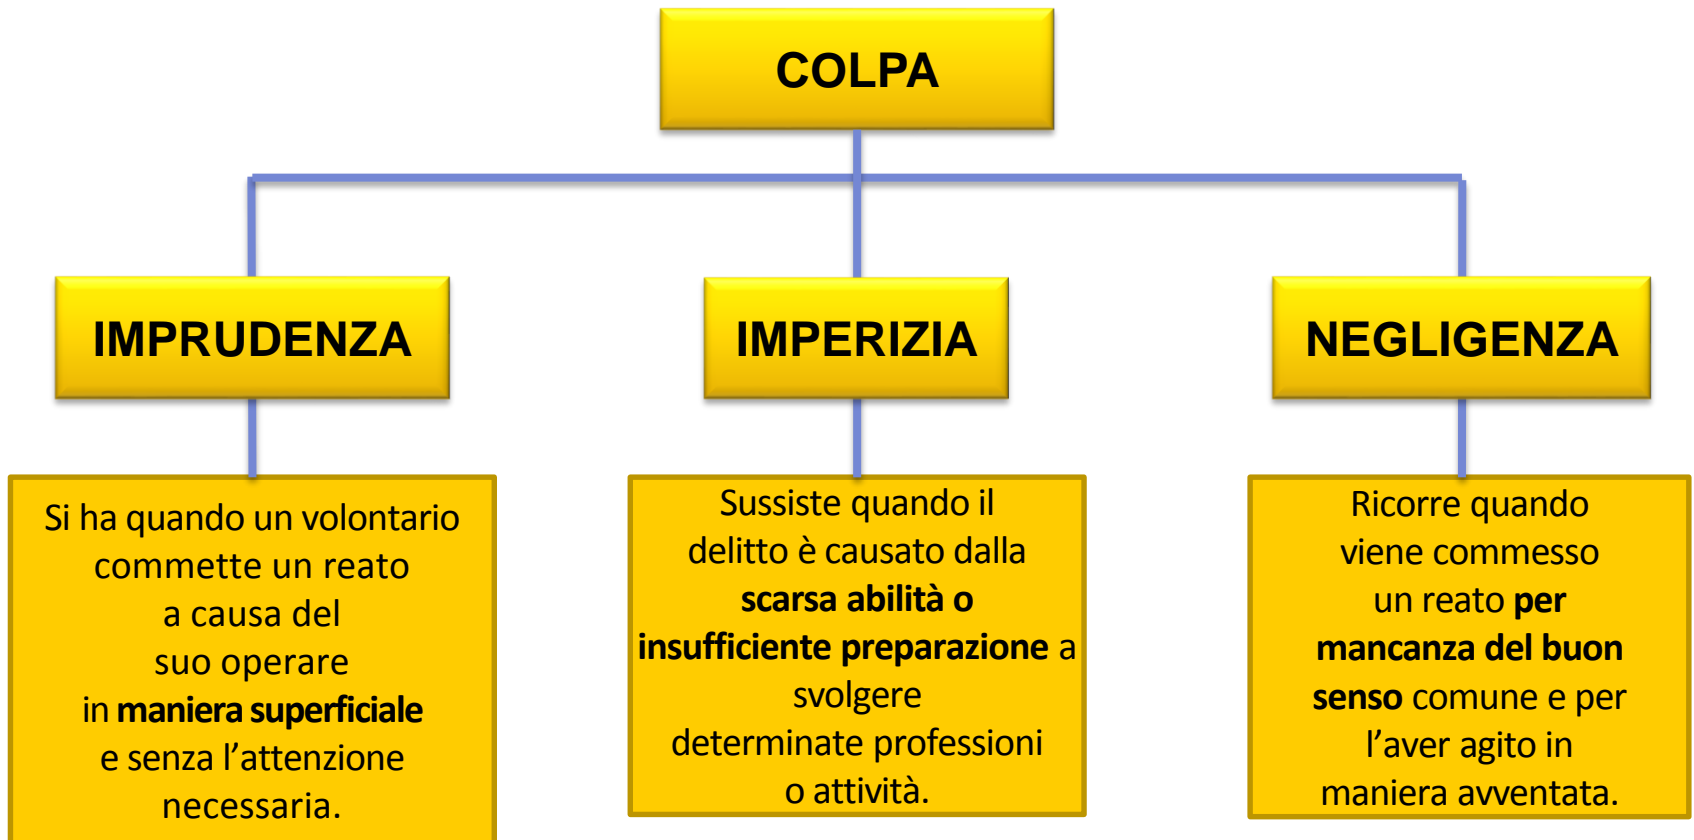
COLPA

IMPRUDENZA

IMPERIZIA

NEGLIGENZA

Si ha quando un volontario commette un reato a causa del suo operare in maniera superficiale e senza l'attenzione necessaria.

Sussiste quando il delitto è causato dalla scarsa abilità o insufficiente preparazione a svolgere determinate professioni o attività.

Ricorre quando viene commesso un reato per mancanza del buon senso comune e per l'aver agito in maniera avventata.